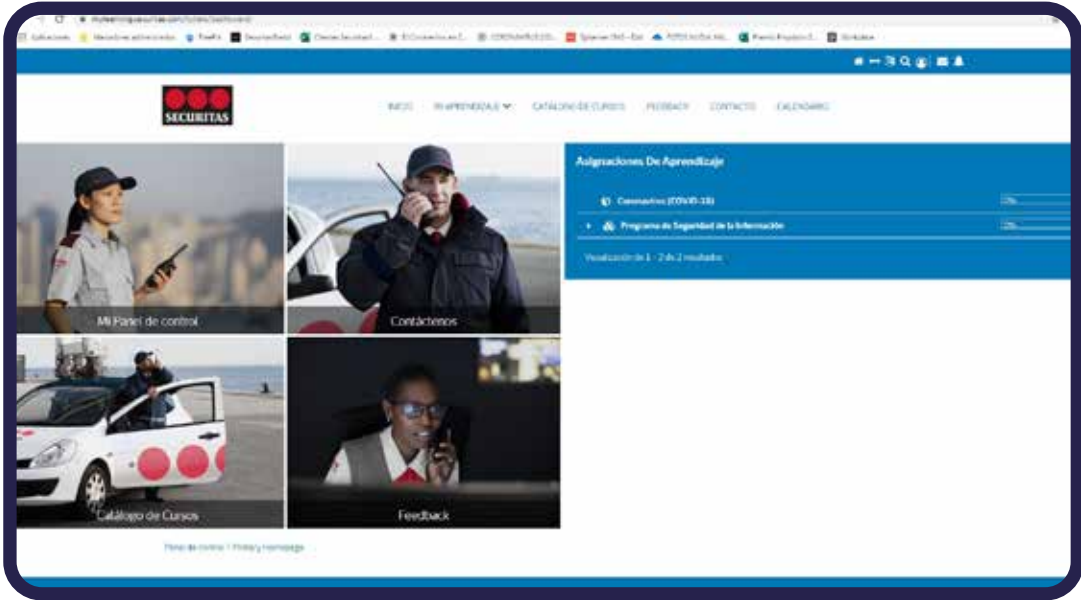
SECURITAS

INICIO MI APRENDIZAJE CATÁLOGO DE CURSOS FEEDBACK CONTACTO CALENDARIO

Mi Panel de control

Contáctenos

Catálogo de Cursos

Feedback

Asignaciones De Aprendizaje

Coronavirus (COVID-19)

Programa de Seguridad de la Información

Visualización de 1 - 2 de 2 resultados

Panel de control / Privacy homepage